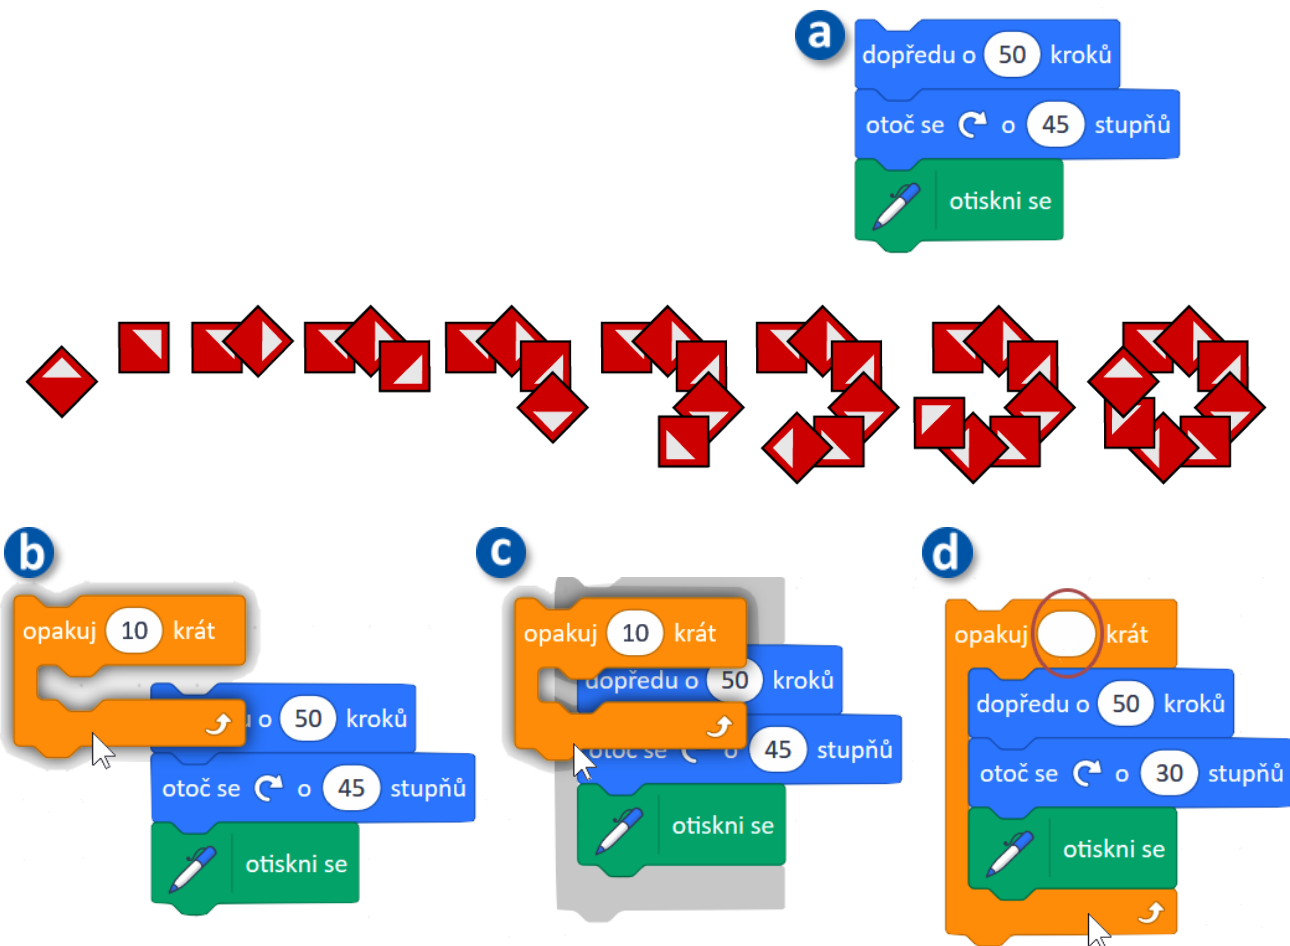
a
dopředu o 50 kroků
otoč se ↻ o 45 stupňů
otiskni se

b
opakuj 10 krát
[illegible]u o 50 kroků
otoč se ↻ o 45 stupňů
otiskni se

c
opakuj 10 krát
dopředu o 50 kroků
otoč se ↻ o 45 stupňů
otiskni se

d
opakuj krát
dopředu o 50 kroků
otoč se ↻ o 30 stupňů
otiskni se